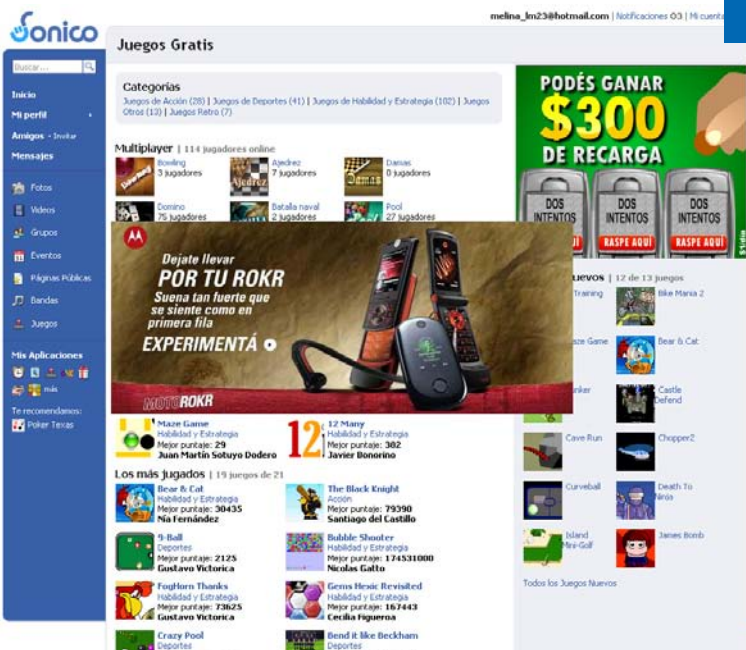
Sonico

melina_lm23@hotmail.com | Notificaciones 03 | Mi cuenta

Buscar...

Inicio
Mi perfil
Amigos - Invitar
Mensajes

Fotos
Videos
Grupos
Eventos
Páginas Públicas
Bandas
Juegos

Mis Aplicaciones
más

Te recomendamos:
Poker Texas

Juegos Gratis

Categorías
Juegos de Acción (28) | Juegos de Deportes (41) | Juegos de Habilidad y Estrategia (102) | Juegos Otros (13) | Juegos Retro (7)

Multiplayer | 114 jugadores online

Bowling
3 jugadores

Ajedrez
7 jugadores

Damas
0 jugadores

Domino
75 jugadores

Batalla naval
2 jugadores

Pool
27 jugadores

Dejate llevar
POR TU ROKR
Suena tan fuerte que se siente como en primera fila
EXPERIMENTÁ
MOTOROKR

Maze Game
Habilidad y Estrategia
Mejor puntaje: 29
Juan Martín Sotuyo Dodero

12 Many
Habilidad y Estrategia
Mejor puntaje: 382
Javier Bonorino

Los más jugados | 19 juegos de 21

Bear & Cat
Habilidad y Estrategia
Mejor puntaje: 30435
Nia Fernández

The Black Knight
Acción
Mejor puntaje: 79390
Santiago del Castillo

9-Ball
Deportes
Mejor puntaje: 2125
Gustavo Victorica

Bubble Shooter
Habilidad y Estrategia
Mejor puntaje: 174531000
Nicolas Gatto

FogHorn Thanks
Habilidad y Estrategia
Mejor puntaje: 73625
Gustavo Victorica

Gems Hexic Revisited
Habilidad y Estrategia
Mejor puntaje: 167443
Cecilia Figueroa

Crazy Pool
Deportes

Bend it like Beckham
Deportes

PODÉS GANAR
$300
DE RECARGA
DOS INTENTOS
RASPE AQUÍ
DOS INTENTOS
RASPE AQUÍ
DOS INTENTOS
RASPE AQUÍ

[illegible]uevos | 12 de 13 juegos

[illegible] Training
Bike Mania 2
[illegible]ze Game
Bear & Cat
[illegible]nker
Castle Defend
Cave Run
Chopper2
Curveball
Death To Ninjas
Island Mini-Golf
James Bomb

Todos los Juegos Nuevos